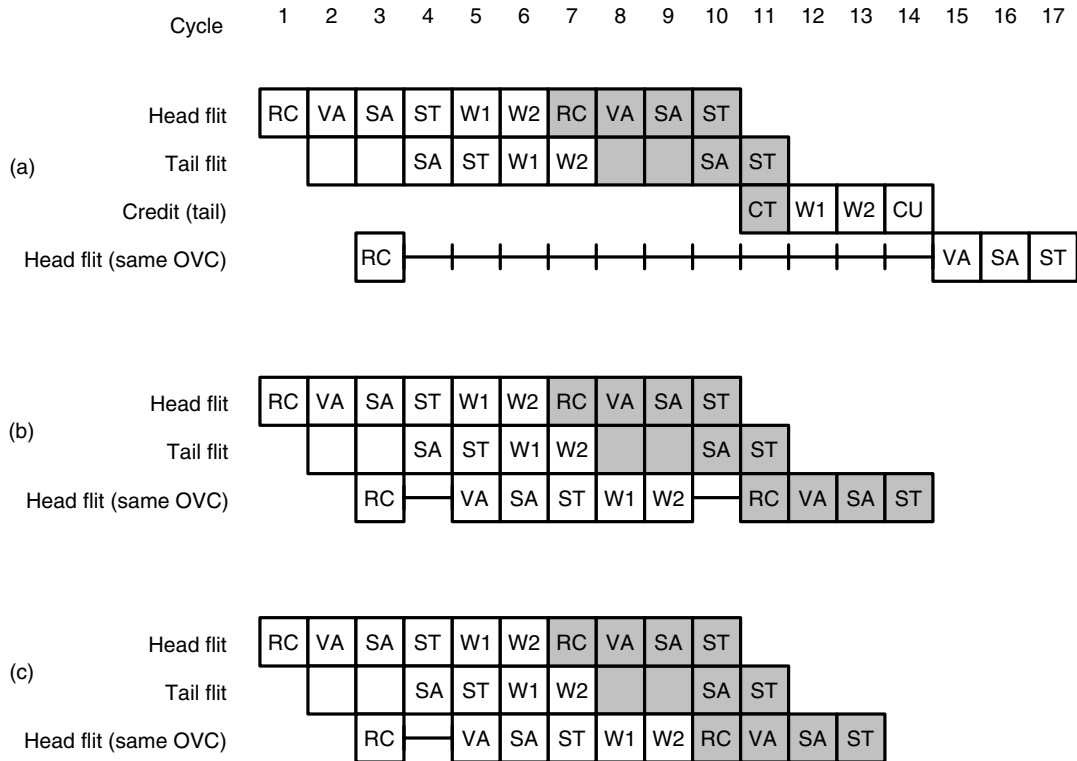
Cycle 1 2 3 4 5 6 7 8 9 10 11 12 13 14 15 16 17

(a)
Head flit RC VA SA ST W1 W2 RC VA SA ST
Tail flit SA ST W1 W2 SA ST
Credit (tail) CT W1 W2 CU
Head flit (same OVC) RC VA SA ST

(b)
Head flit RC VA SA ST W1 W2 RC VA SA ST
Tail flit SA ST W1 W2 SA ST
Head flit (same OVC) RC VA SA ST W1 W2 RC VA SA ST

(c)
Head flit RC VA SA ST W1 W2 RC VA SA ST
Tail flit SA ST W1 W2 SA ST
Head flit (same OVC) RC VA SA ST W1 W2 RC VA SA ST